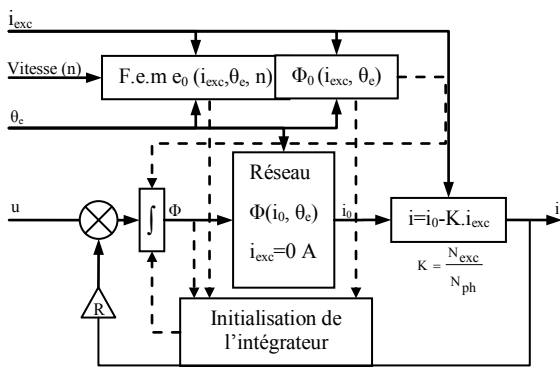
$i_{exc}$

Vitesse (n)

F.e.m $e_0$ ($i_{exc}$, $\theta_e$, n)

$\Phi_0$ ($i_{exc}$, $\theta_e$)

$\theta_e$

u

$\int$

$\Phi$

Réseau

$\Phi$($i_0$, $\theta_e$)

$i_{exc}$=0 A

$i_0$

i=$i_0$-K.$i_{exc}$

i

$K = \frac{N_{exc}}{N_{ph}}$

R

Initialisation de l'intégrateur